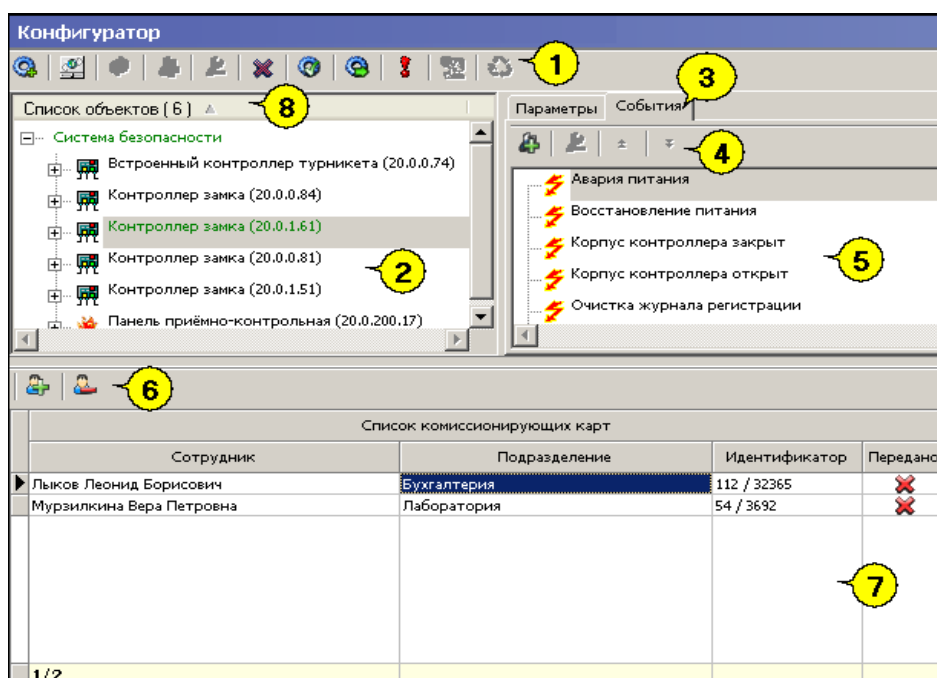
Конфигуратор

1

Список объектов ( 6 )

8

Параметры

События

3

4

Система безопасности

Встроенный контроллер турникета (20.0.0.74)

Контроллер замка (20.0.0.84)

Контроллер замка (20.0.1.61)

Контроллер замка (20.0.0.81)

Контроллер замка (20.0.1.51)

Панель приёмно-контрольная (20.0.200.17)

2

Авария питания

Восстановление питания

Корпус контроллера закрыт

Корпус контроллера открыт

Очистка журнала регистрации

5

6

Список комиссионирующих карт

| Сотрудник | Подразделение | Идентификатор | Передано |
|---|---|---|---|
| Лыков Леонид Борисович | Бухгалтерия | 112 / 32365 | |
| Мурзилкина Вера Петровна | Лаборатория | 54 / 3692 | |

7

1/2